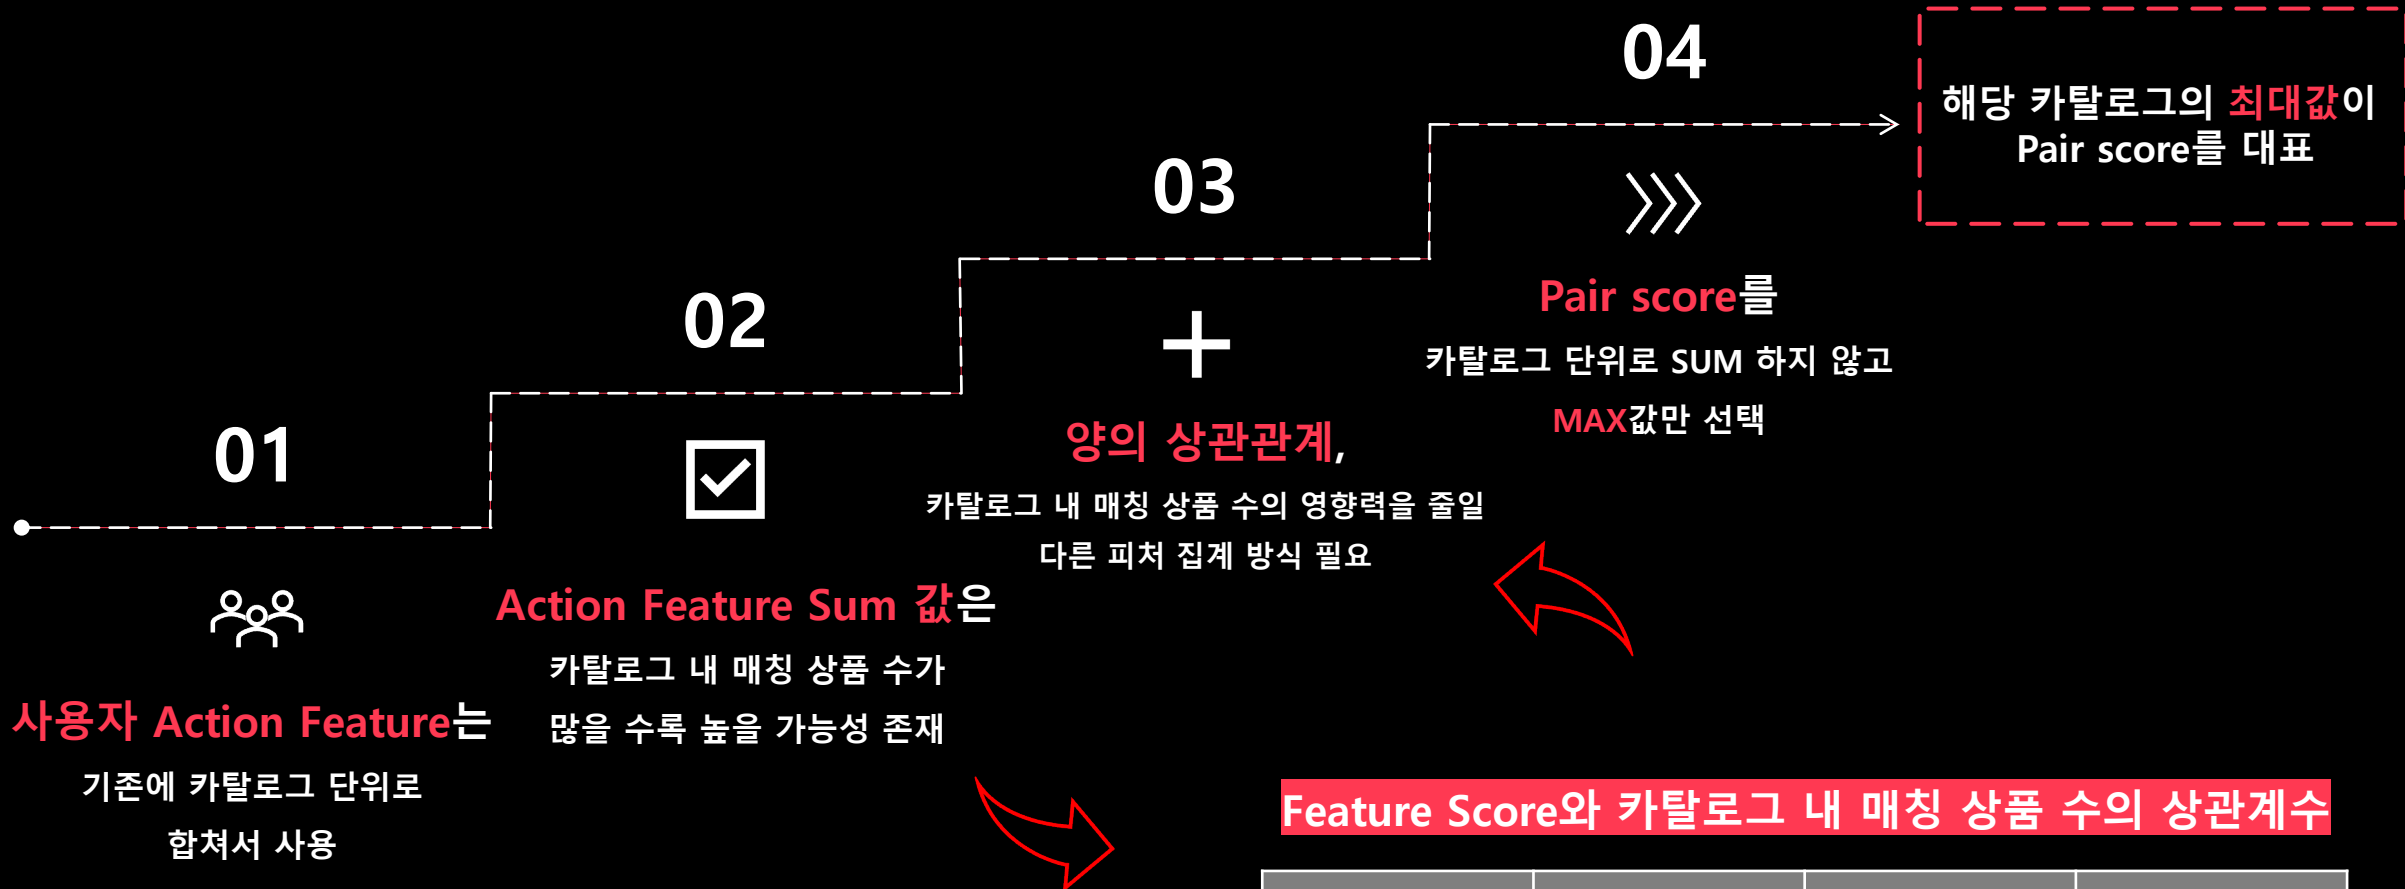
04

해당 카탈로그의 최대값이
Pair score를 대표

03

02

01

Pair score를
카탈로그 단위로 SUM 하지 않고
MAX값만 선택

양의 상관관계,
카탈로그 내 매칭 상품 수의 영향력을 줄일
다른 피처 집계 방식 필요

Action Feature Sum 값은
카탈로그 내 매칭 상품 수가
많을 수록 높을 가능성 존재

사용자 Action Feature는
기존에 카탈로그 단위로
합쳐서 사용

Feature Score와 카탈로그 내 매칭 상품 수의 상관계수